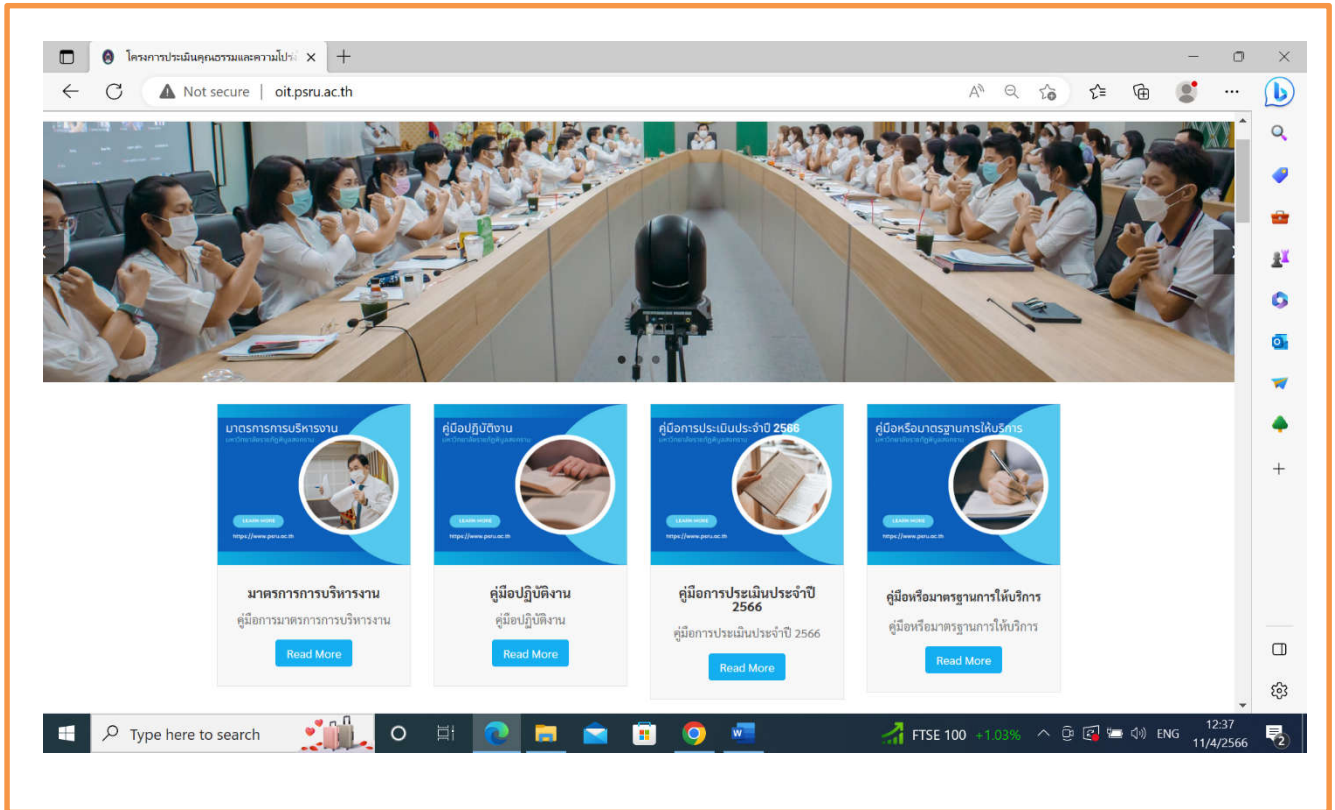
โครงการประเมินคุณธรรมและความโปร่

Not secure | oit.psru.ac.th

มาตรการการบริหารงาน
มหาวิทยาลัยราชภัฏพิบูลสงคราม
LEARN MORE
https://www.psru.ac.th

มาตรการการบริหารงาน
คู่มือการมาตรการการบริหารงาน
Read More

คู่มือปฏิบัติงาน
มหาวิทยาลัยราชภัฏพิบูลสงคราม
LEARN MORE
https://www.psru.ac.th

คู่มือปฏิบัติงาน
คู่มือปฏิบัติงาน
Read More

คู่มือการประเมินประจำปี 2566
มหาวิทยาลัยราชภัฏพิบูลสงคราม
LEARN MORE
https://www.psru.ac.th

คู่มือการประเมินประจำปี 2566
คู่มือการประเมินประจำปี 2566
Read More

คู่มือหรือมาตรฐานการให้บริการ
มหาวิทยาลัยราชภัฏพิบูลสงคราม
LEARN MORE
https://www.psru.ac.th

คู่มือหรือมาตรฐานการให้บริการ
คู่มือหรือมาตรฐานการให้บริการ
Read More

Type here to search
FTSE 100 +1.03%
ENG
12:37
11/4/2566
2